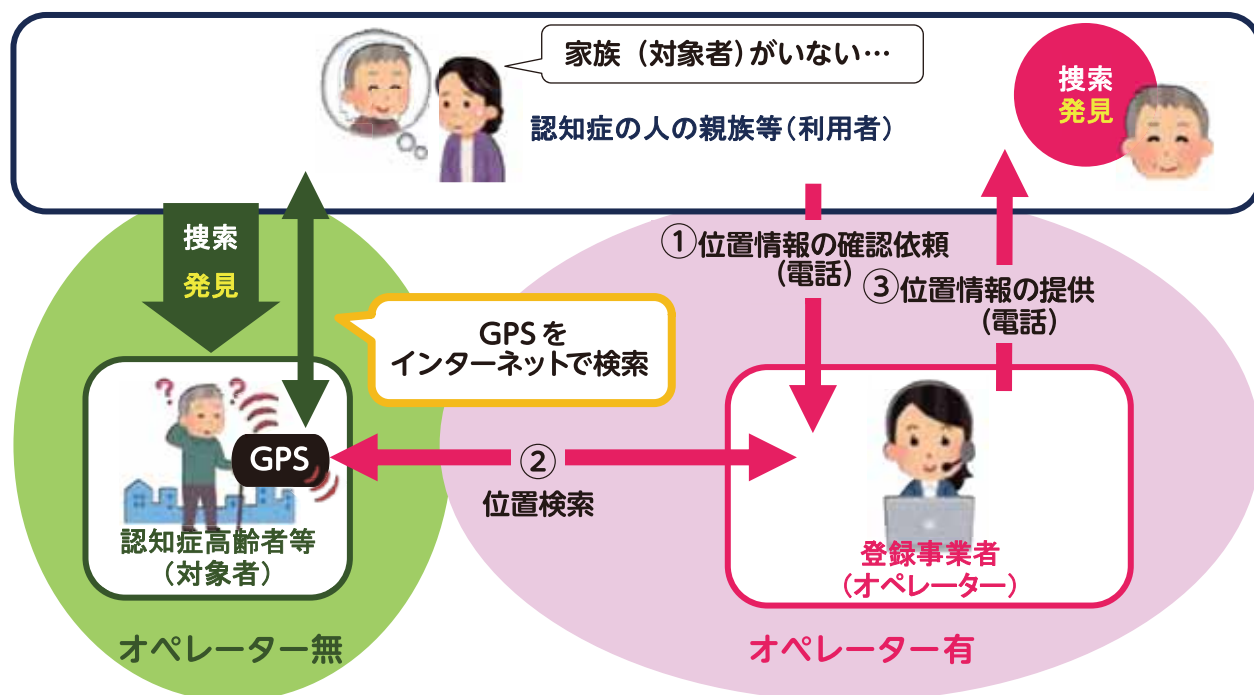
家族（対象者）がいない…

認知症の人の親族等（利用者）

搜索
発見

搜索
発見

①位置情報の確認依頼
（電話）

③位置情報の提供
（電話）

GPSを
インターネットで検索

GPS

②
位置検索

認知症高齢者等
（対象者）

登録事業者
（オペレーター）

オペレーター無

オペレーター有